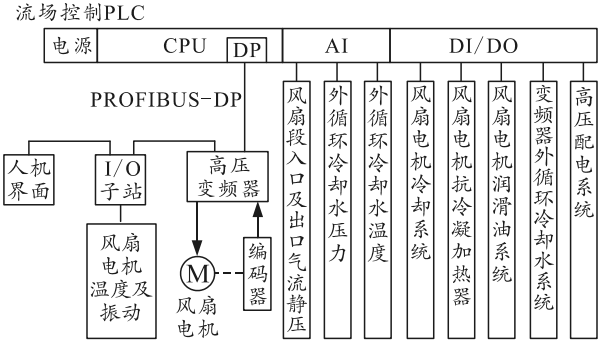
流场控制PLC

电源
CPU
DP
AI
DI/DO

PROFIBUS-DP

人机界面
I/O子站
高压变频器
风扇电机温度及振动
M
风扇电机
编码器

风扇段入口及出口气流静压
外循环冷却水压力
外循环冷却水温度
风扇电机冷却系统
风扇电机抗冷凝加热器
风扇电机润滑油系统
变频器外循环冷却水系统
高压配电系统